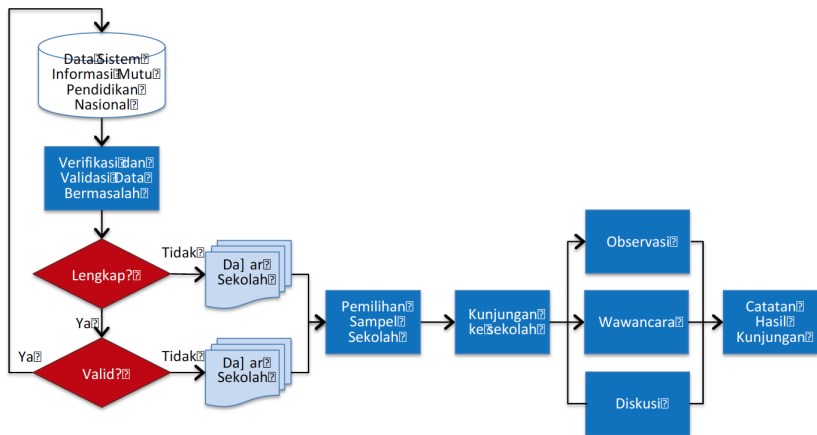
Data Sistem Informasi Mutu Pendidikan Nasional

Verifikasi dan Validasi Data Bermasalah

Lengkap?

Tidak

Da] ar Sekolah

Ya

Ya

Valid?

Tidak

Da] ar Sekolah

Pemilihan Sampel Sekolah

Kunjungan ke Sekolah

Observasi

Wawancara

Diskusi

Catatan Hasil Kunjungan